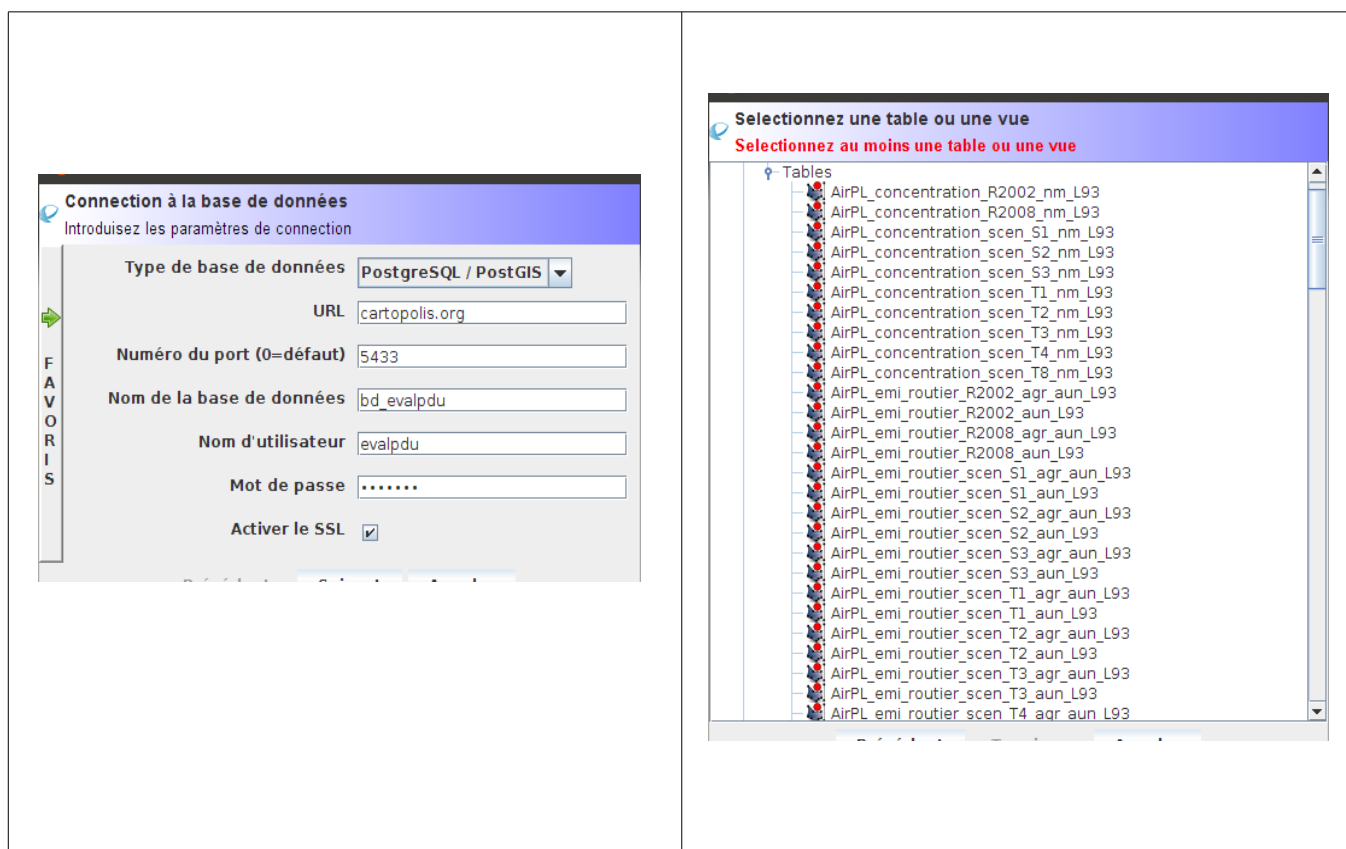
Connection à la base de données
Introduisez les paramètres de connection

FAVORIS

Type de base de données PostgreSQL / PostGIS
URL cartopolis.org
Numéro du port (0=défaut) 5433
Nom de la base de données bd_evalpdu
Nom d'utilisateur evalpdu
Mot de passe •••••••
Activer le SSL

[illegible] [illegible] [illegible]

Selectionnez une table ou une vue
Selectionnez au moins une table ou une vue

Tables
AirPL_concentration_R2002_nm_L93
AirPL_concentration_R2008_nm_L93
AirPL_concentration_scen_S1_nm_L93
AirPL_concentration_scen_S2_nm_L93
AirPL_concentration_scen_S3_nm_L93
AirPL_concentration_scen_T1_nm_L93
AirPL_concentration_scen_T2_nm_L93
AirPL_concentration_scen_T3_nm_L93
AirPL_concentration_scen_T4_nm_L93
AirPL_concentration_scen_T8_nm_L93
AirPL_emi_routier_R2002_agr_aun_L93
AirPL_emi_routier_R2002_aun_L93
AirPL_emi_routier_R2008_agr_aun_L93
AirPL_emi_routier_R2008_aun_L93
AirPL_emi_routier_scen_S1_agr_aun_L93
AirPL_emi_routier_scen_S1_aun_L93
AirPL_emi_routier_scen_S2_agr_aun_L93
AirPL_emi_routier_scen_S2_aun_L93
AirPL_emi_routier_scen_S3_agr_aun_L93
AirPL_emi_routier_scen_S3_aun_L93
AirPL_emi_routier_scen_T1_agr_aun_L93
AirPL_emi_routier_scen_T1_aun_L93
AirPL_emi_routier_scen_T2_agr_aun_L93
AirPL_emi_routier_scen_T2_aun_L93
AirPL_emi_routier_scen_T3_agr_aun_L93
AirPL_emi_routier_scen_T3_aun_L93
AirPL_emi_routier_scen_T4_agr_aun_L93

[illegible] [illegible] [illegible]